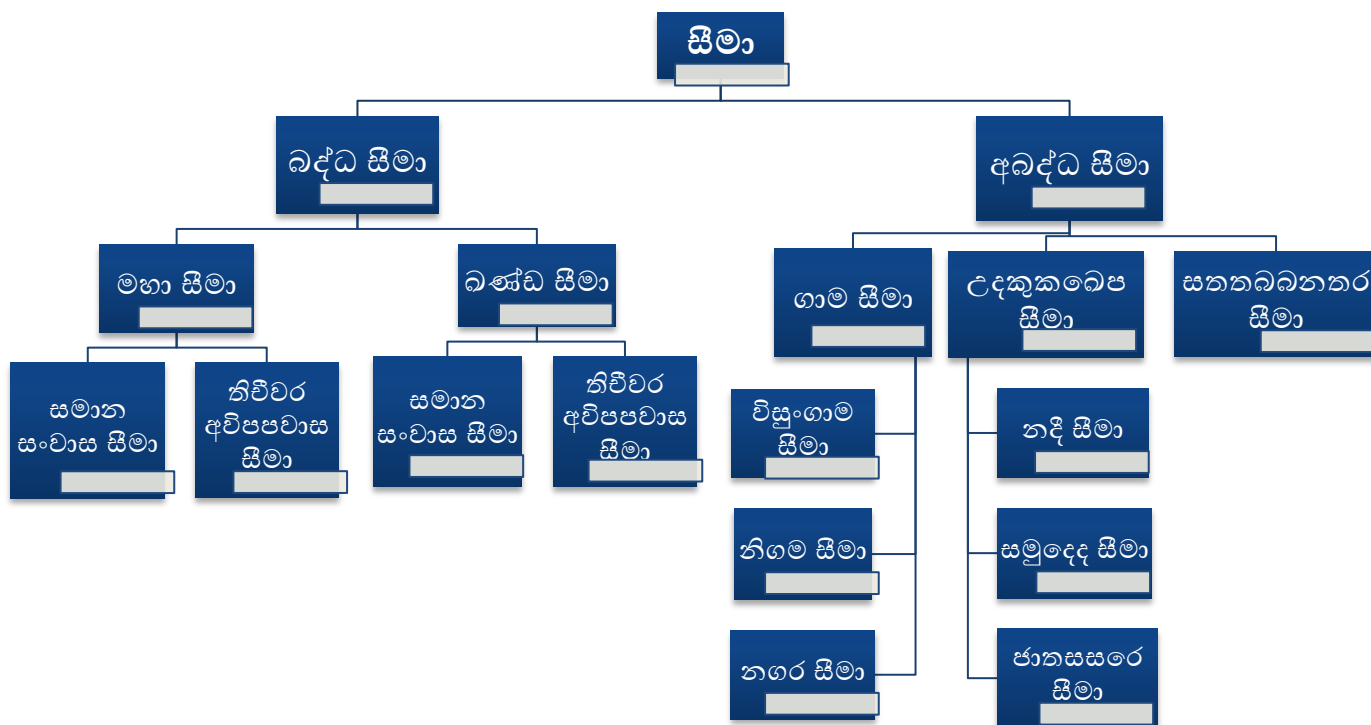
සීමා

බද්ධ සීමා

අබද්ධ සීමා

මහා සීමා

ඛණ්ඩ සීමා

සමාන සංවාස සීමා

තිචීවර අවිපපවාස සීමා

සමාන සංවාස සීමා

තිචීවර අවිපපවාස සීමා

ගාම සීමා

උදකුකඛෙප සීමා

සතතබබනතර සීමා

විසුංගාම සීමා

නිගම සීමා

නගර සීමා

නදී සීමා

සමුදෙද සීමා

ජාතසසරෙ සීමා